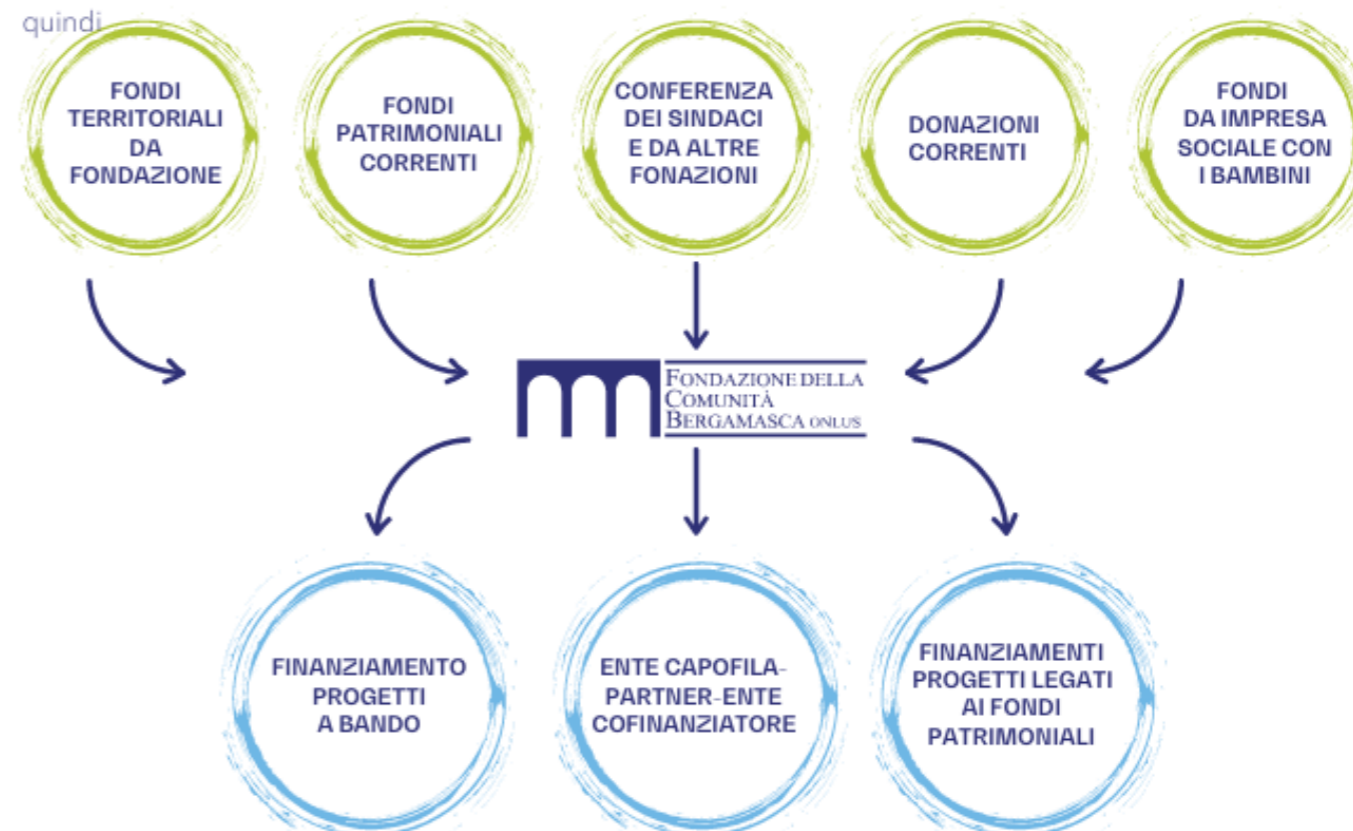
quindi

FONDI TERRITORIALI DA FONDAZIONE

FONDI PATRIMONIALI CORRENTI

CONFERENZA DEI SINDACI E DA ALTRE FONAZIONI

DONAZIONI CORRENTI

FONDI DA IMPRESA SOCIALE CON I BAMBINI

FONDAZIONE DELLA COMUNITÀ BERGAMASCA ONLUS

FINANZIAMENTO PROGETTI A BANDO

ENTE CAPOFILA-PARTNER-ENTE COFINANZIATORE

FINANZIAMENTI PROGETTI LEGATI AI FONDI PATRIMONIALI